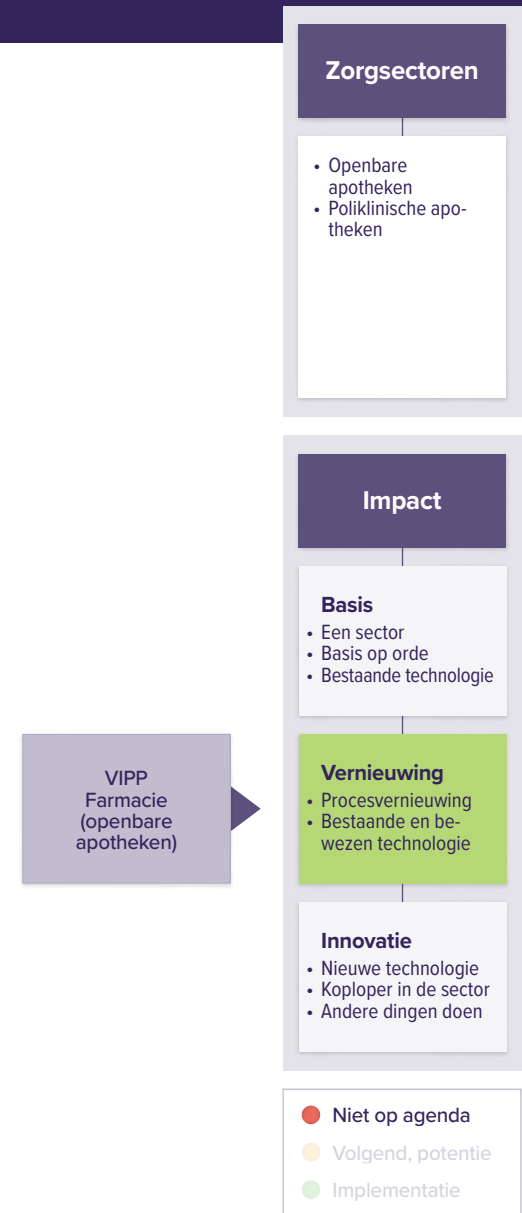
Zorgsectoren

- Openbare apotheken
- Poliklinische apotheken

Impact

Basis
- Een sector
- Basis op orde
- Bestaande technologie

VIPP Farmacie (openbare apotheken)

Vernieuwing
- Procesvernieuwing
- Bestaande en bewezen technologie

Innovatie
- Nieuwe technologie
- Koploper in de sector
- Andere dingen doen

Niet op agenda
Volgend, potentie
Implementatie